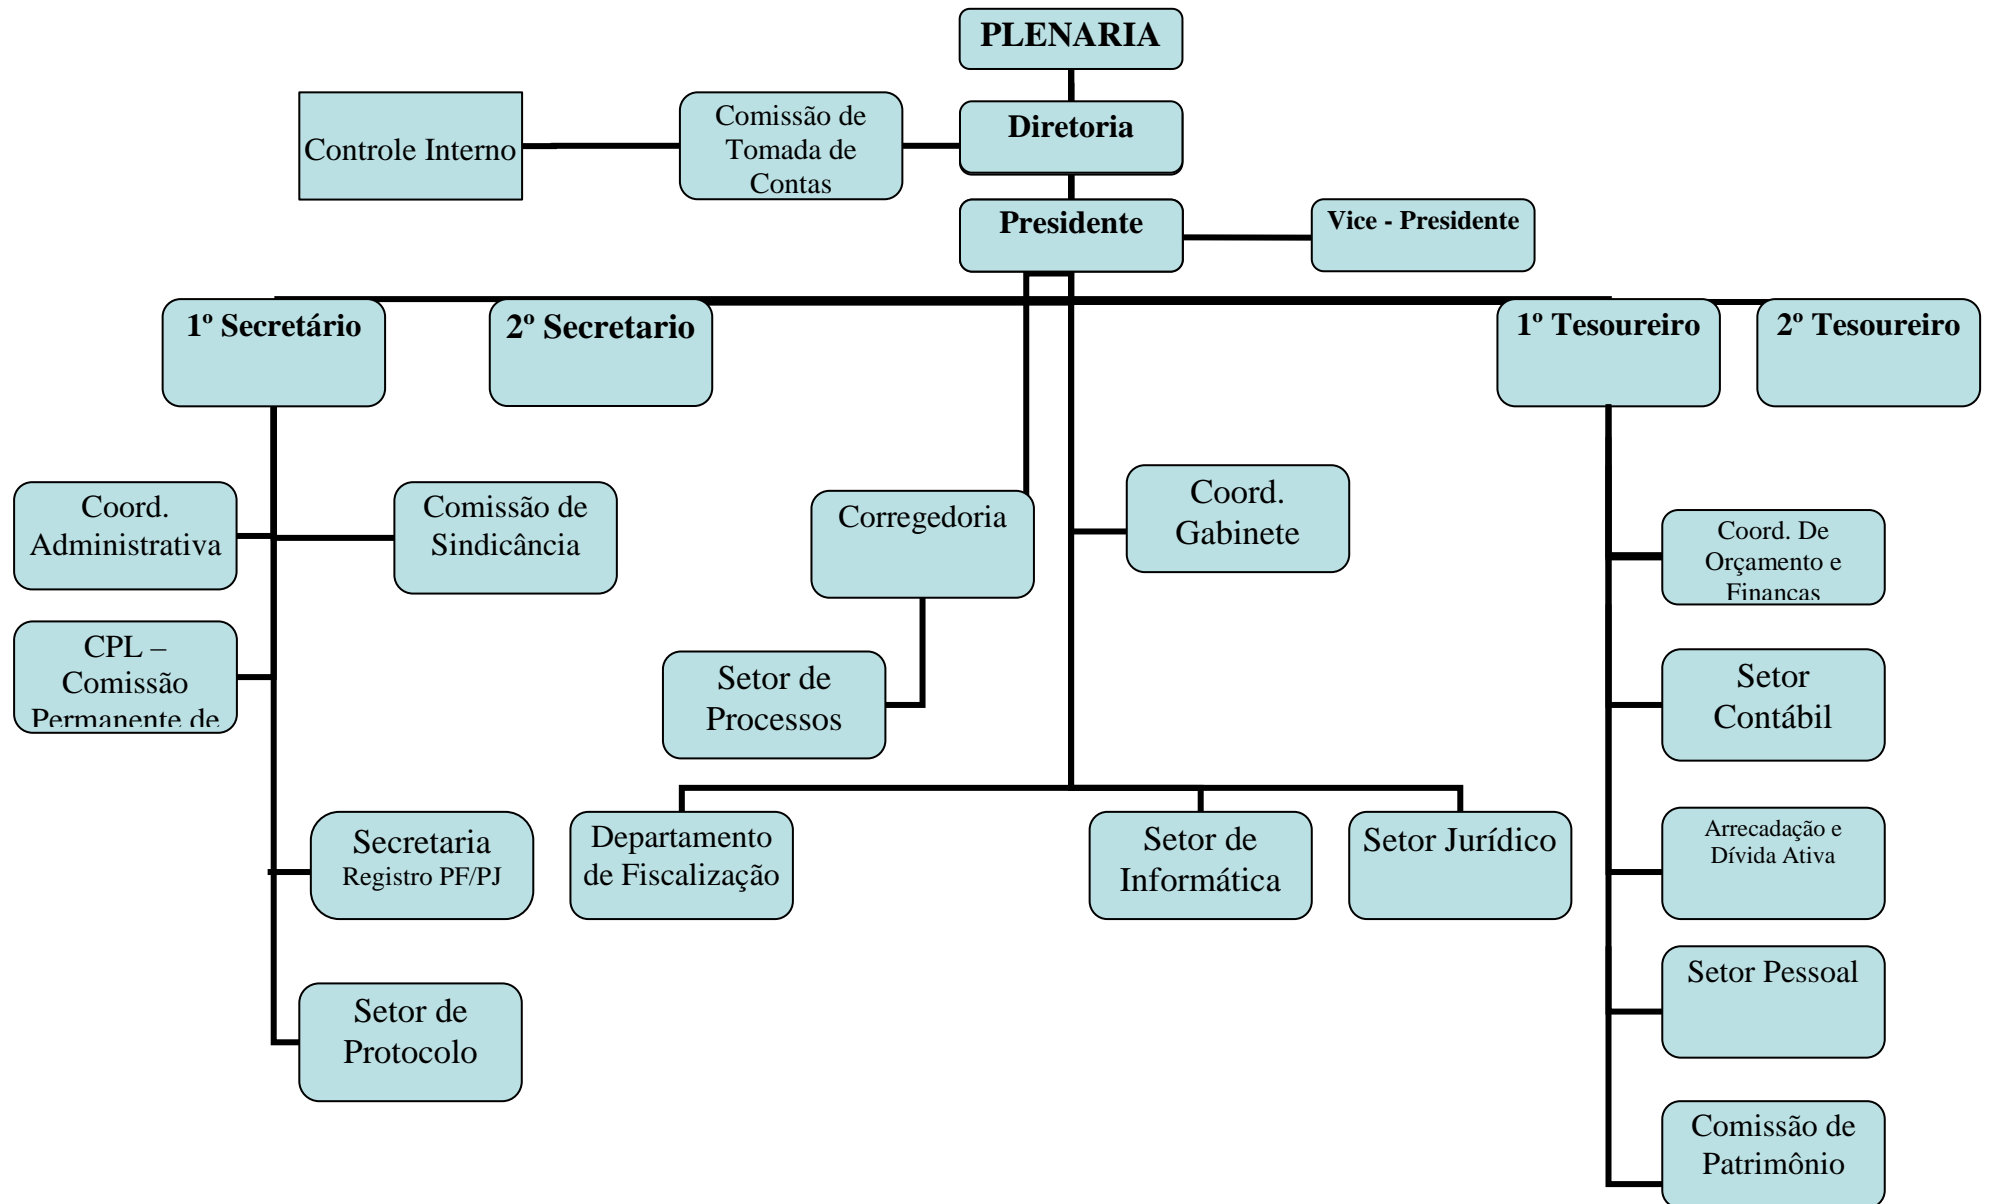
PLENARIA

Controle Interno

Comissão de Tomada de Contas

Diretoria

Presidente

Vice - Presidente

1º Secretário

2º Secretario

1º Tesoureiro

2º Tesoureiro

Coord. Administrativa

Comissão de Sindicância

CPL – Comissão Permanente de

Secretaria Registro PF/PJ

Setor de Protocolo

Corregedoria

Setor de Processos

Coord. Gabinete

Departamento de Fiscalização

Setor de Informática

Setor Jurídico

Coord. De Orçamento e Financas

Setor Contábil

Arrecadação e Dívida Ativa

Setor Pessoal

Comissão de Patrimônio